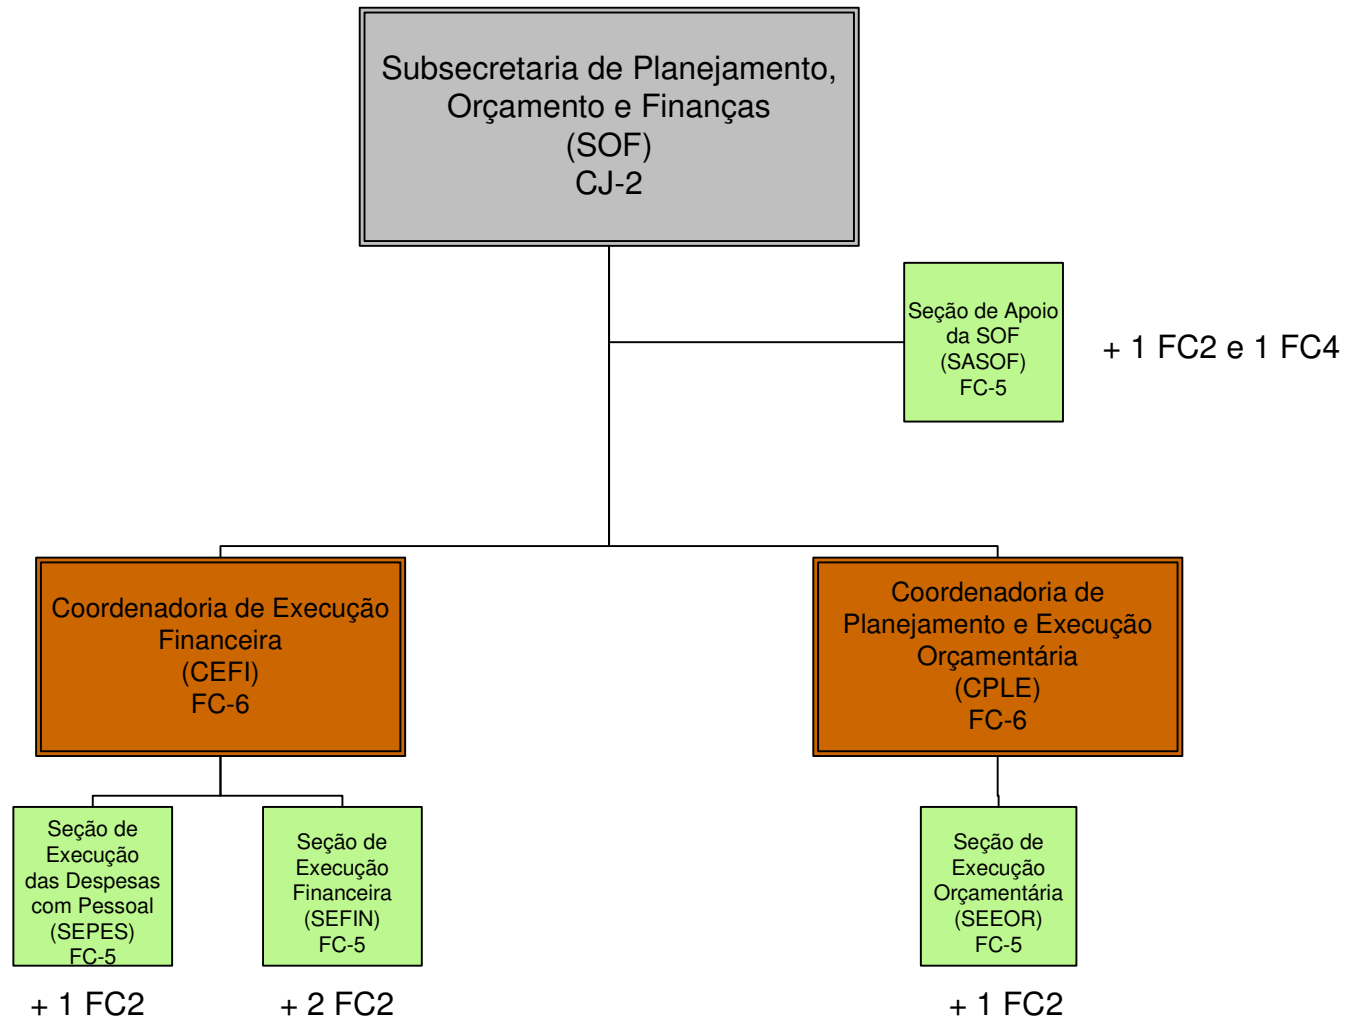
Subsecretaria de Planejamento, Orçamento e Finanças (SOF) CJ-2

Seção de Apoio da SOF (SASOF) FC-5

+ 1 FC2 e 1 FC4

Coordenadoria de Execução Financeira (CEFI) FC-6

Coordenadoria de Planejamento e Execução Orçamentária (CPLE) FC-6

Seção de Execução das Despesas com Pessoal (SEPES) FC-5

Seção de Execução Financeira (SEFIN) FC-5

Seção de Execução Orçamentária (SEEOR) FC-5

+ 1 FC2

+ 2 FC2

+ 1 FC2